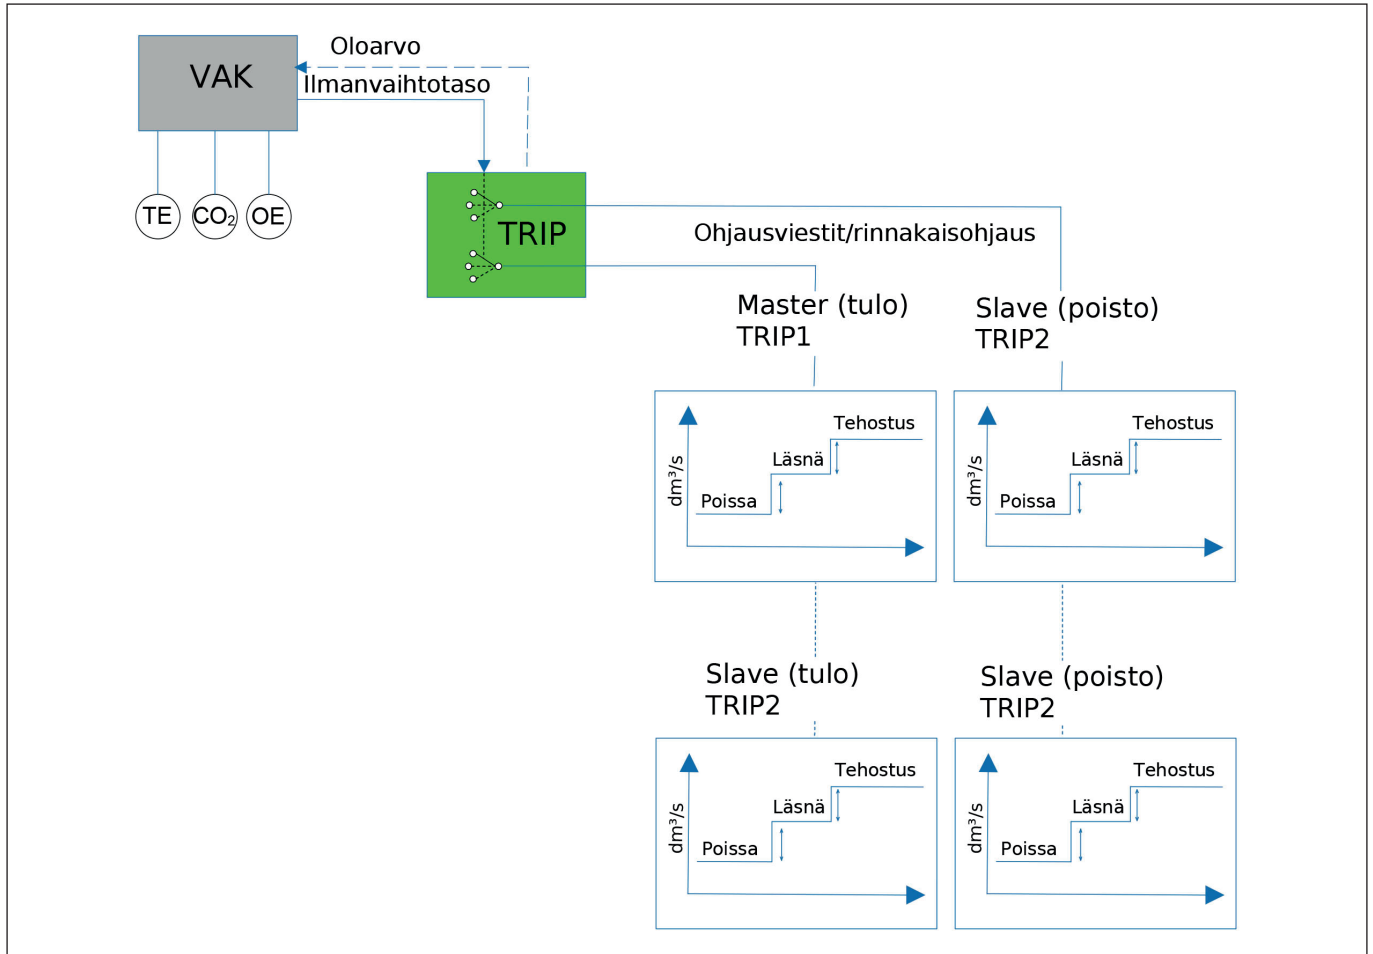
VAK

Oloarvo

Ilmanvaihtotaso

TE

$CO_2$

OE

TRIP

Ohjausviestit/rinnakaisohjaus

Master (tulo)
TRIP1

Slave (poisto)
TRIP2

dm³/s

Tehostus

Läsnä

Poissa

dm³/s

Tehostus

Läsnä

Poissa

Slave (tulo)
TRIP2

Slave (poisto)
TRIP2

dm³/s

Tehostus

Läsnä

Poissa

dm³/s

Tehostus

Läsnä

Poissa